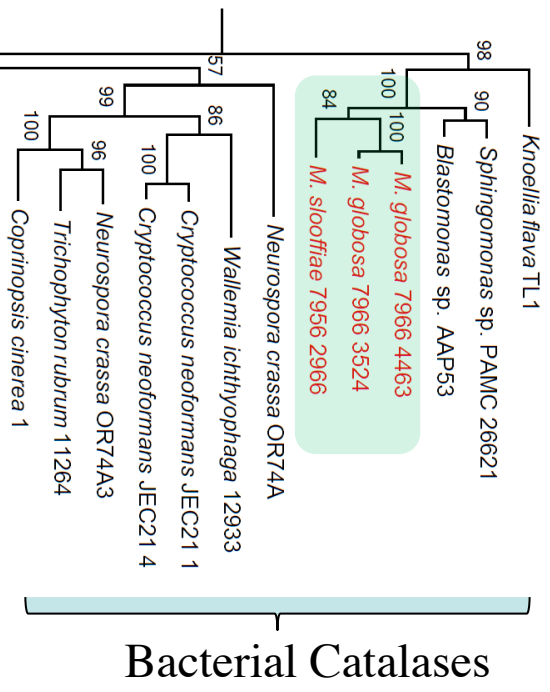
57
98
100
99
86
84
100
90
100
96
100
Coprinopsis cinerea 1
Trichophyton rubrum 11264
Neurospora crassa OR74A3
Cryptococcus neoformans JEC21 4
Cryptococcus neoformans JEC21 1
Wallemia ichthyophaga 12933
Neurospora crassa OR74A
M. slooffiae 7956 2966
M. globosa 7966 3524
M. globosa 7966 4463
Blastomonas sp. AAP53
Sphingomonas sp. PAMC 26621
Knoellia flava TL1
Bacterial Catalases